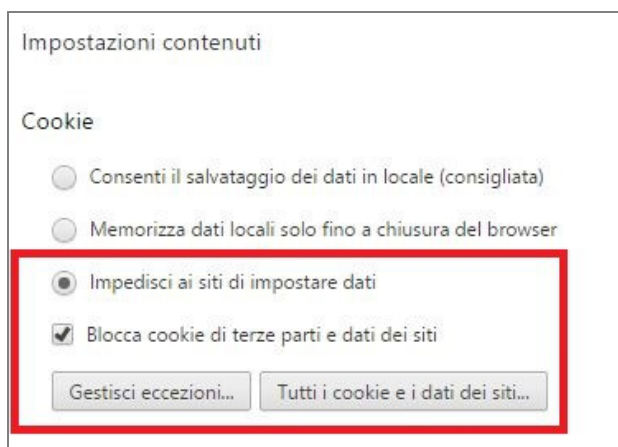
Impostazioni contenuti

Cookie

Consenti il salvataggio dei dati in locale (consigliata)

Memorizza dati locali solo fino a chiusura del browser

Impedisci ai siti di impostare dati

Blocca cookie di terze parti e dati dei siti

Gestisci eccezioni...

Tutti i cookie e i dati dei siti...